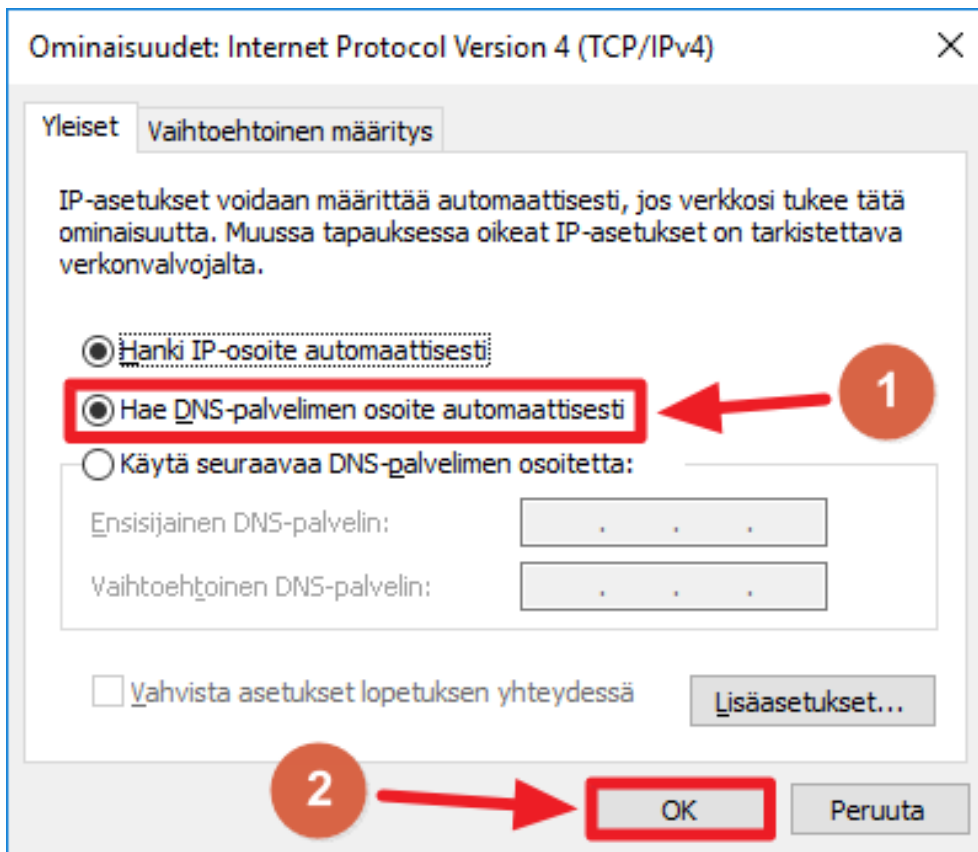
Ominaisuudet: Internet Protocol Version 4 (TCP/IPv4)

Yleiset | Vaihtoehtoinen määritys

IP-asetukset voidaan määrittää automaattisesti, jos verkkosi tukee tätä ominaisuutta. Muussa tapauksessa oikeat IP-asetukset on tarkistettava verkonvalvojalta.

Hanki IP-osoite automaattisesti

Hae DNS-palvelimen osoite automaattisesti

1

Käytä seuraavaa DNS-palvelimen osoitetta:

Ensisijainen DNS-palvelin: . . .

Vaihtoehtoinen DNS-palvelin: . . .

Vahvista asetukset lopetuksen yhteydessä

Lisäasetukset...

2

OK

Peruuta